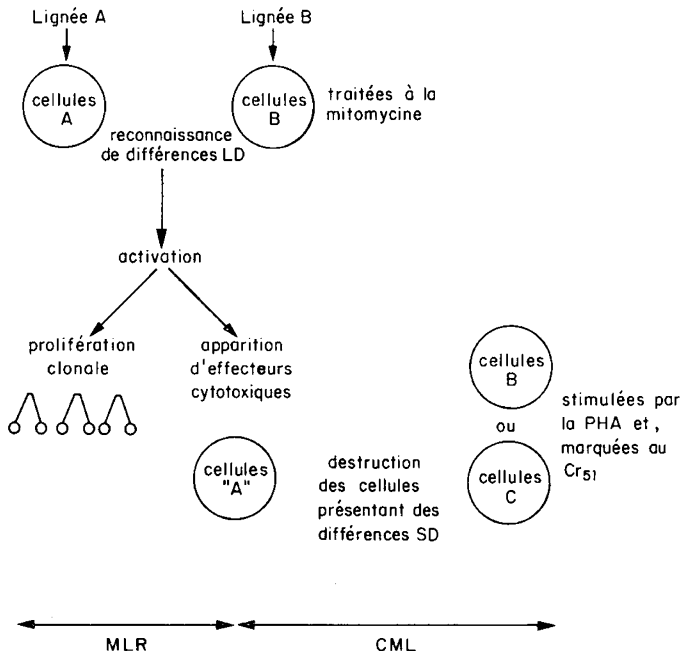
Lignée A

Lignée B

cellules A

cellules B

traitées à la mitomycine

reconnaissance de différences LD

activation

prolifération clonale

apparition d'effecteurs cytotoxiques

cellules B

ou

cellules C

stimulées par la PHA et, marquées au $Cr_{51}$

cellules "A"

destruction des cellules présentant des différences SD

MLR

CML